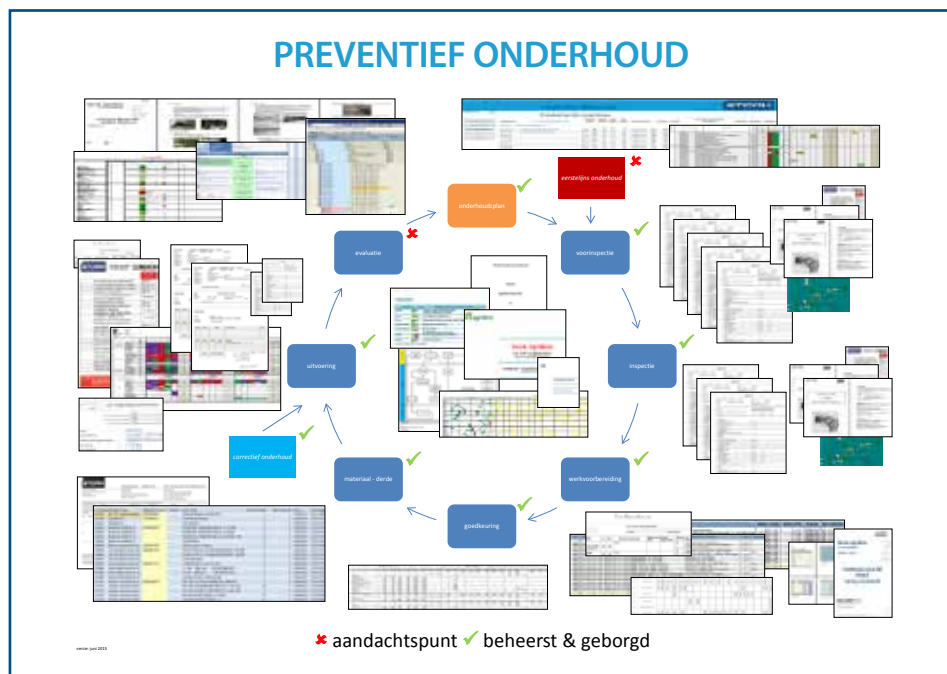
PREVENTIEF ONDERHOUD

eerstelijns onderhoud

onderhoudsplan

voorinspectie

inspectie

werkvoorbereiding

goedkeuring

materiaal - derde

uitvoering

evaluatie

correctief onderhoud

✖ aandachtspunt ✔ beheerst & geborgd

versie: juni 2015